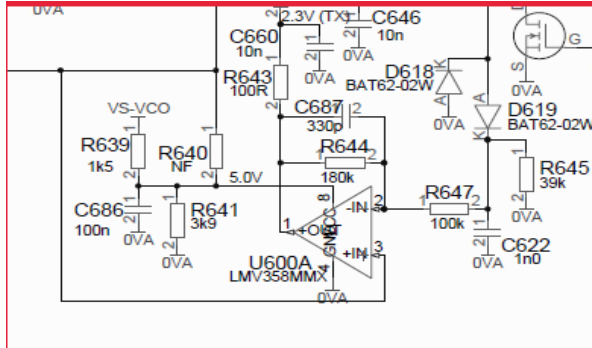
0VA
2.3V (TX)
C646
10n
C660
10n
0VA
0VA
R643
100R
D618
BAT62-02W
D
S
G
VS-VCO
C687
330p
0VA
A
K
D619
BAT62-02W
R639
1k5
R640
NF
R644
180k
R645
39k
5.0V
C686
100n
R641
3k9
0VA
0VA
8
-IN
2
R647
100k
C622
1n0
0VA
0VA
1
+OUT
VCC
GND
+IN
3
4
U600A
LMV358MMX
0VA
1
2
1
2
1
2
1
2
1
2
1
2
1
2
1
2
1
2
1
2
1
2